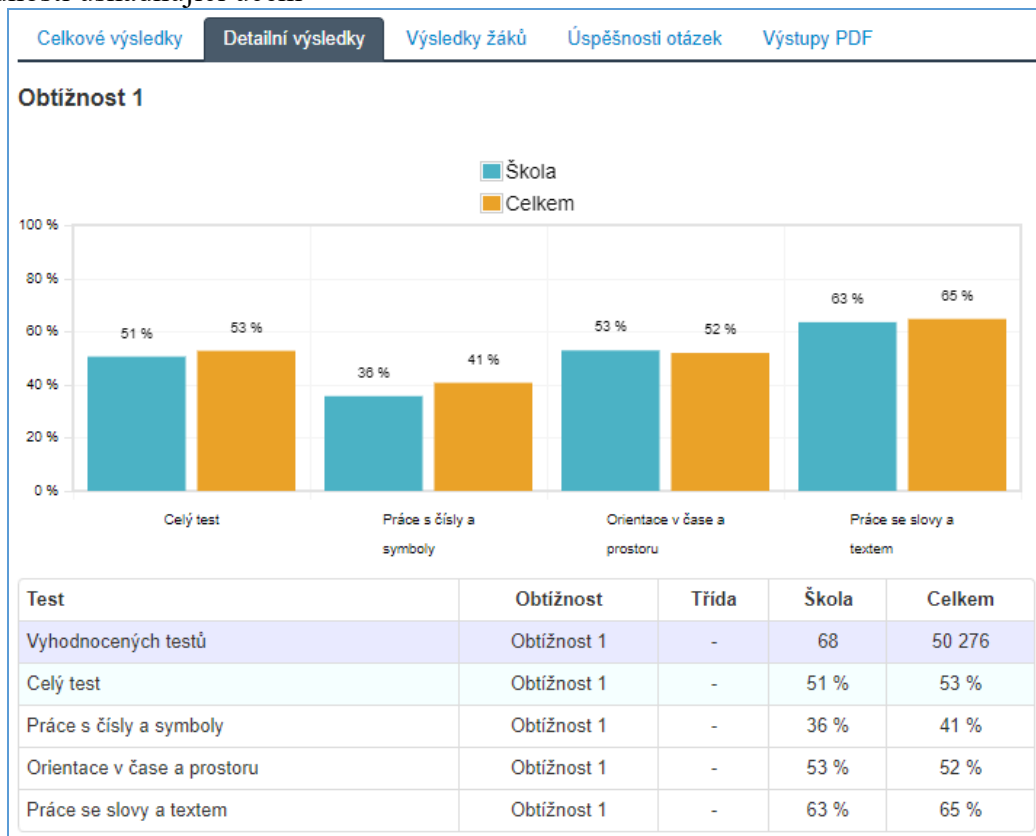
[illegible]

Celkové výsledky | Detailní výsledky | Výsledky žáků | Úspěšnosti otázek | Výstupy PDF

Obtížnost 1

Škola
Celkem

100 %
80 %
60 %
40 %
20 %
0 %

51 % 53 %
36 % 41 %
53 % 52 %
63 % 65 %

Celý test
Práce s čísly a symboly
Orientace v čase a prostoru
Práce se slovy a textem

| Test | Obtížnost | Třída | Škola | Celkem |
|---|---|---|---|---|
| Vyhodnocených testů | Obtížnost 1 | - | 68 | 50 276 |
| Celý test | Obtížnost 1 | - | 51 % | 53 % |
| Práce s čísly a symboly | Obtížnost 1 | - | 36 % | 41 % |
| Orientace v čase a prostoru | Obtížnost 1 | - | 53 % | 52 % |
| Práce se slovy a textem | Obtížnost 1 | - | 63 % | 65 % |